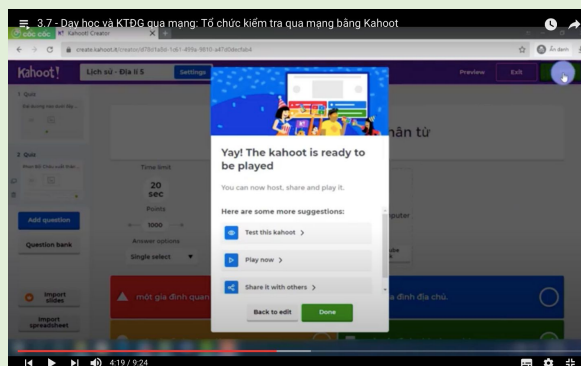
3.7 - Dạy học và KTĐG qua mạng: Tổ chức kiểm tra qua mạng bằng Kahoot

Kahoot! Creator

create.kahoot.it/creator/

Kahoot!

Lịch sử - Địa lí 5

Settings

Preview

Exit

1 Quiz

2 Quiz

Time limit

20 sec

Points

1000

Answer options

Single select

Add question

Question bank

Import slides

Import spreadsheet

nhân từ

puter

một gia đình quan

a đình địa chủ.

Yay! The kahoot is ready to be played

You can now host, share and play it.

Here are some more suggestions:

Test this kahoot >

Play now >

Share it with others >

Back to edit

Done

4:19 / 9:24